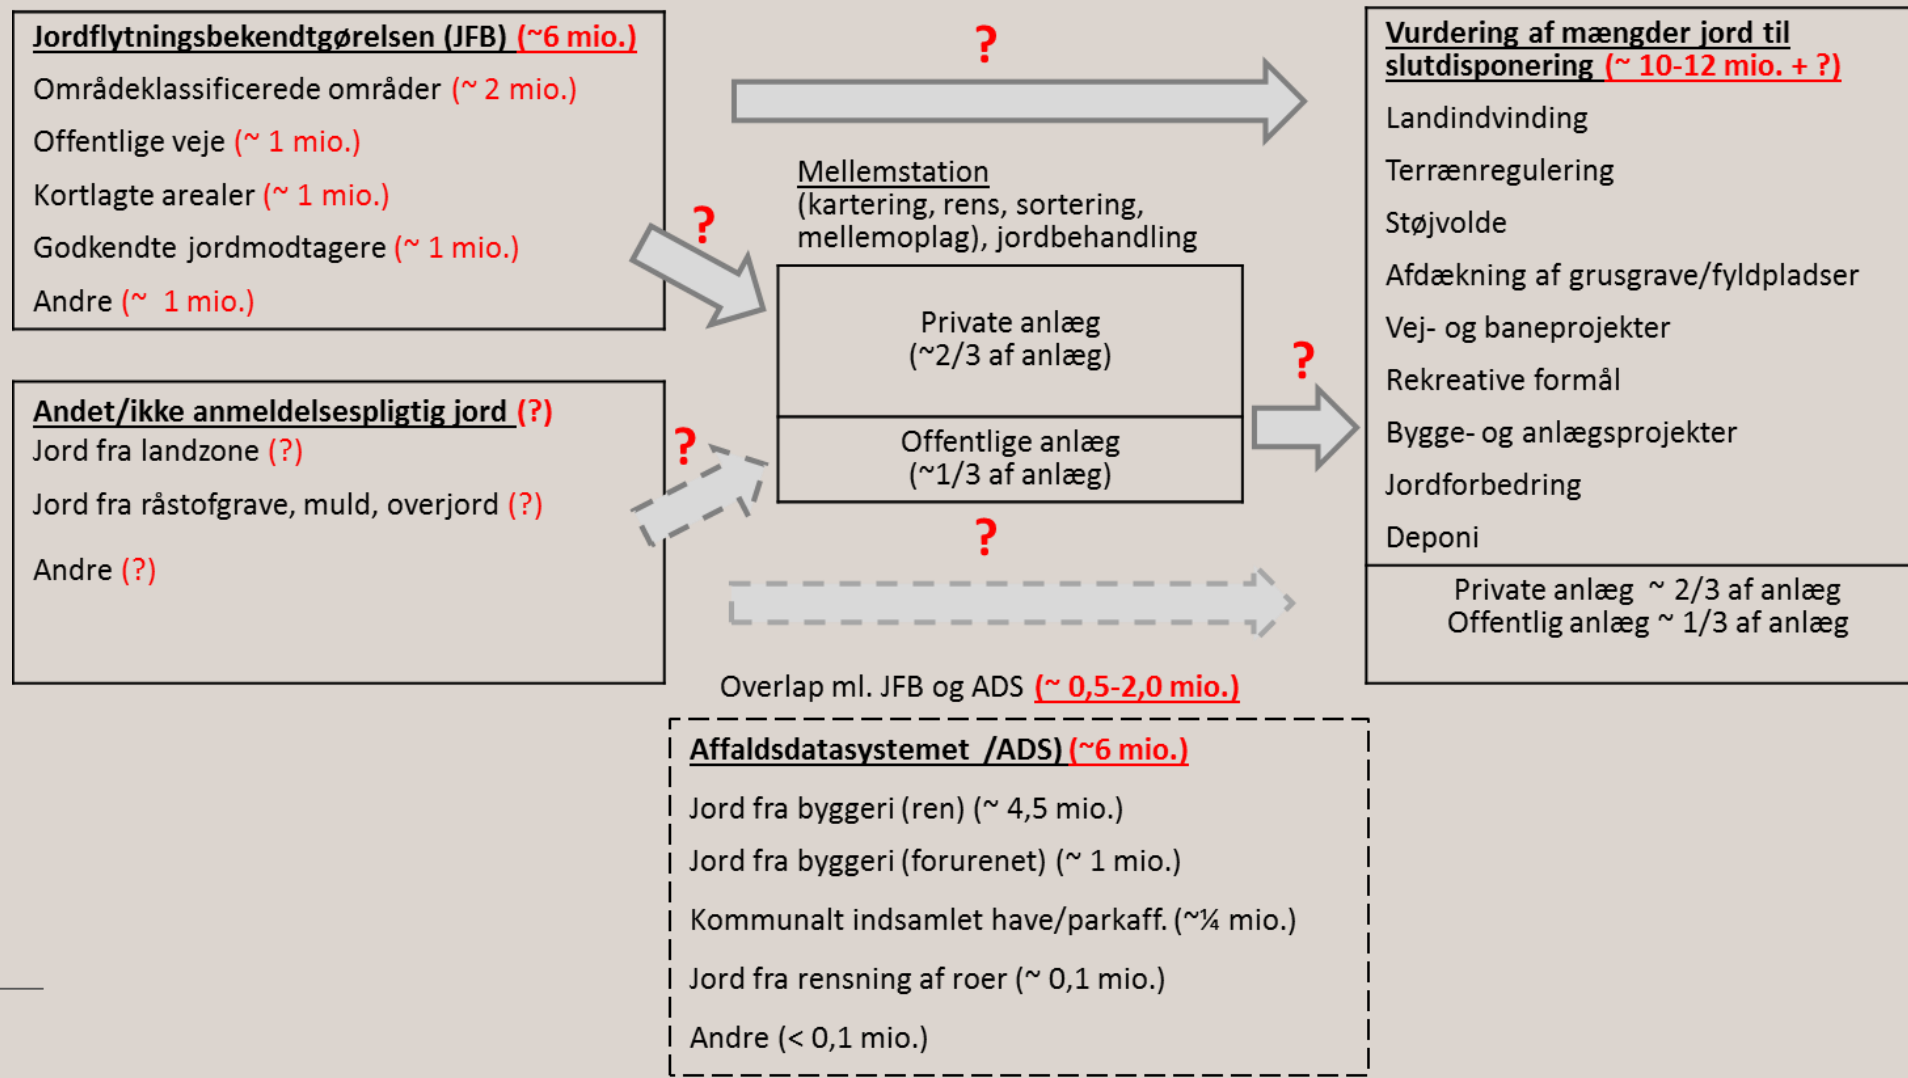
Jordflytningsbekendtgørelsen (JFB) (~6 mio.)
Områdeklassificerede områder (~ 2 mio.)
Offentlige veje (~ 1 mio.)
Kortlagte arealer (~ 1 mio.)
Godkendte jordmodtagere (~ 1 mio.)
Andre (~ 1 mio.)

Andet/ikke anmeldelsespligtig jord (?)
Jord fra landzone (?)
Jord fra råstofgrave, muld, overjord (?)
Andre (?)

?

?

Mellemstation
(kartering, rens, sortering, mellemoplag), jordbehandling

Private anlæg
(~2/3 af anlæg)

Offentlige anlæg
(~1/3 af anlæg)

?

?

?

Vurdering af mængder jord til slutdisponering (~ 10-12 mio. + ?)
Landindvinding
Terrænregulering
Støjvolde
Afdækning af grusgrave/fyldpladser
Vej- og baneprojekter
Rekreative formål
Bygge- og anlægsprojekter
Jordforbedring
Deponi

Private anlæg ~ 2/3 af anlæg
Offentlig anlæg ~ 1/3 af anlæg

Overlap ml. JFB og ADS (~ 0,5-2,0 mio.)

Affaldsdatasystemet /ADS) (~6 mio.)
Jord fra byggeri (ren) (~ 4,5 mio.)
Jord fra byggeri (forurenet) (~ 1 mio.)
Kommunalt indsamlet have/parkaff. (~¼ mio.)
Jord fra rensning af roer (~ 0,1 mio.)
Andre (< 0,1 mio.)